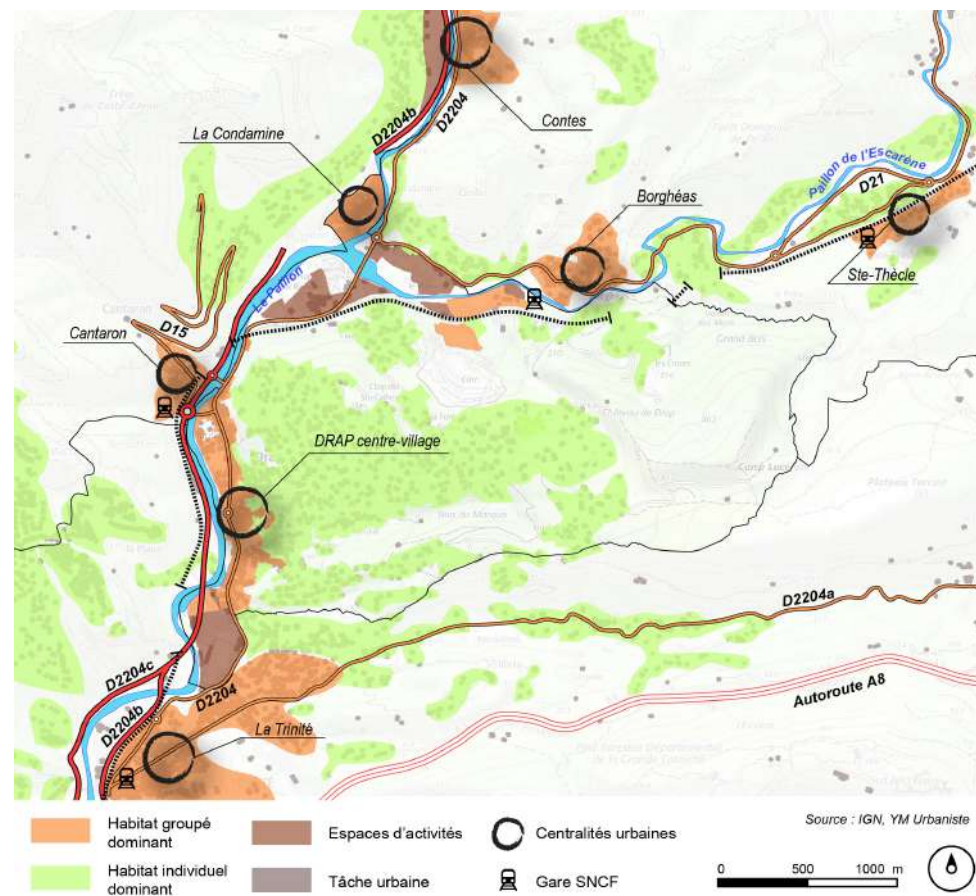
D2204b
D2204
Contes
La Condamine
Pallion de l'Escarène
D21
Borghéas
Ste-Thècle
Le Paillon
D15
Cantaron
DRAP centre-village
D2204a
D2204c
D2204b
D2204
Autoroute A8
La Trinité

Habitat groupé dominant
Habitat individuel dominant
Espaces d'activités
Tâche urbaine
Centralités urbaines
Gare SNCF
Source : IGN, YM Urbaniste
0 500 1000 m